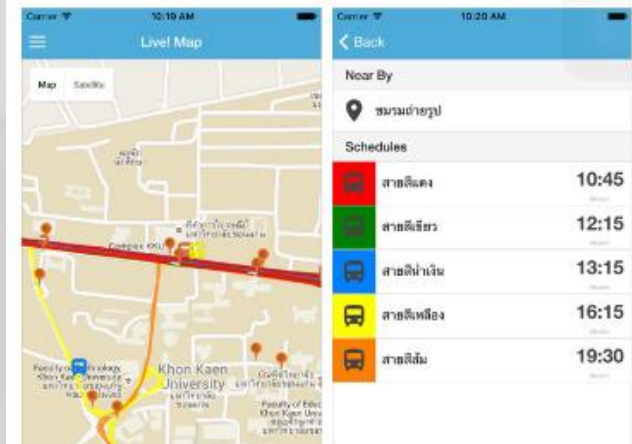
Carrier 10:19 AM

Live! Map

Map Satellite

Khon Kaen University

Faculty of Technology Khon Kaen University

Faculty of Educ Khon Kaen Univ

Carrier 10:20 AM

Back

Near By

ชมรมถ่ายรูป

Schedules

สายสีแดง 10:45

สายสีเขียว 12:15

สายสีน้ำเงิน 13:15

สายสีเหลือง 16:15

สายสีส้ม 19:30